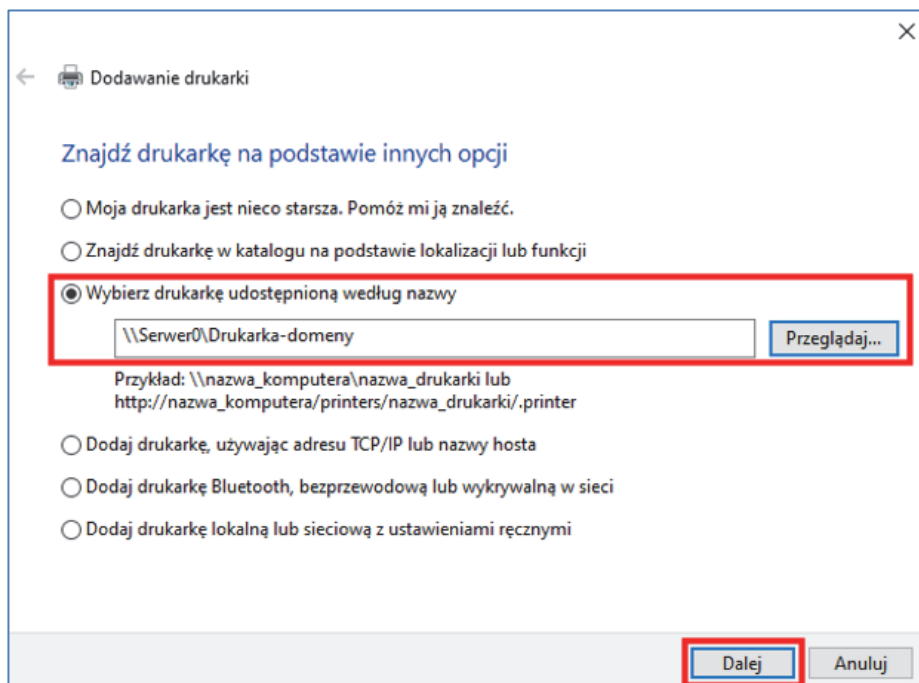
Dodawanie drukarki

Znajdź drukarkę na podstawie innych opcji

Moja drukarka jest nieco starsza. Pomóż mi ją znaleźć.

Znajdź drukarkę w katalogu na podstawie lokalizacji lub funkcji

Wybierz drukarkę udostępnioną według nazwy

\\Serwer0\Drukarka-domeny

Przeglądaj...

Przykład: \\nazwa_komputera\nazwa_drukarki lub http://nazwa_komputera/printers/nazwa_drukarki/.printer

Dodaj drukarkę, używając adresu TCP/IP lub nazwy hosta

Dodaj drukarkę Bluetooth, bezprzewodową lub wykrywalną w sieci

Dodaj drukarkę lokalną lub sieciową z ustawieniami ręcznymi

Dalej

Anuluj